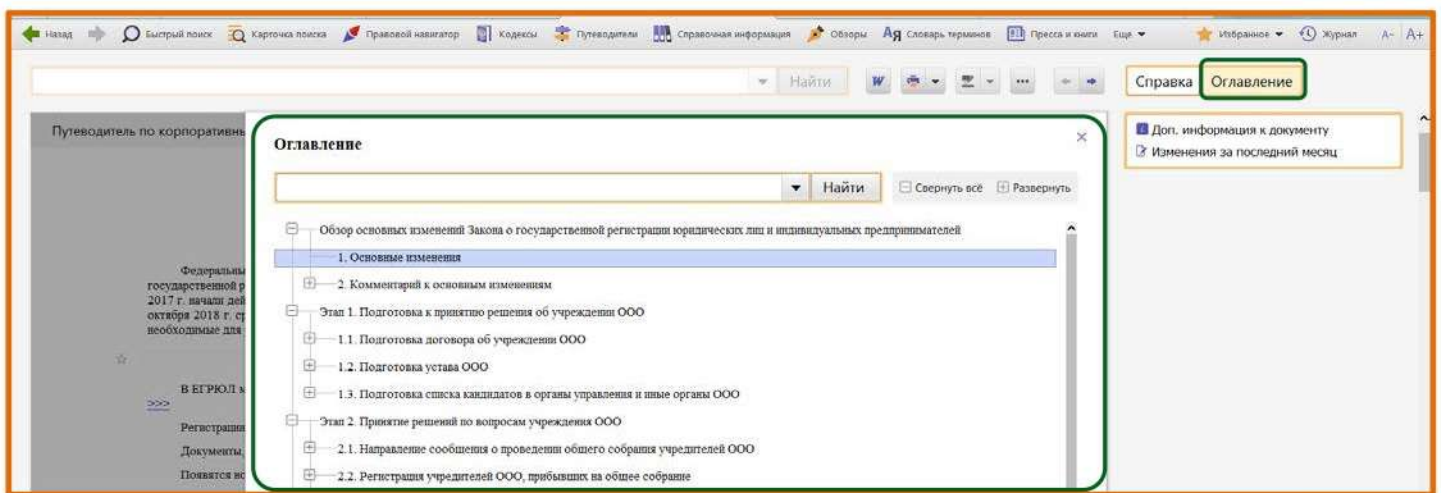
Назад Быстрый поиск Карточка поиска Правовой навигатор Кодексы Путеводители Справочная информация Обзоры Ая Словарь терминов Пресса и книги Еще Избранное Журнал A- A+

Найти

Справка Оглавление

Доп. информация к документу
Изменения за последний месяц

Путеводитель по корпоративны

Федеральны государственной р 2017 г. начали дей октября 2018 г. ср необходимые для

В ЕГРЮЛ м
>>>

Регистрации
Документы
Появятся но

Оглавление

Найти Свернуть всё Развернуть

Обзор основных изменений Закона о государственной регистрации юридических лиц и индивидуальных предпринимателей
1. Основные изменения
2. Комментарий к основным изменениям
Этап 1. Подготовка к принятию решения об учреждении ООО
1.1. Подготовка договора об учреждении ООО
1.2. Подготовка устава ООО
1.3. Подготовка списка кандидатов в органы управления и иные органы ООО
Этап 2. Принятие решений по вопросам учреждения ООО
2.1. Направление сообщения о проведении общего собрания учредителей ООО
2.2. Регистрация учредителей ООО, прибывших на общее собрание